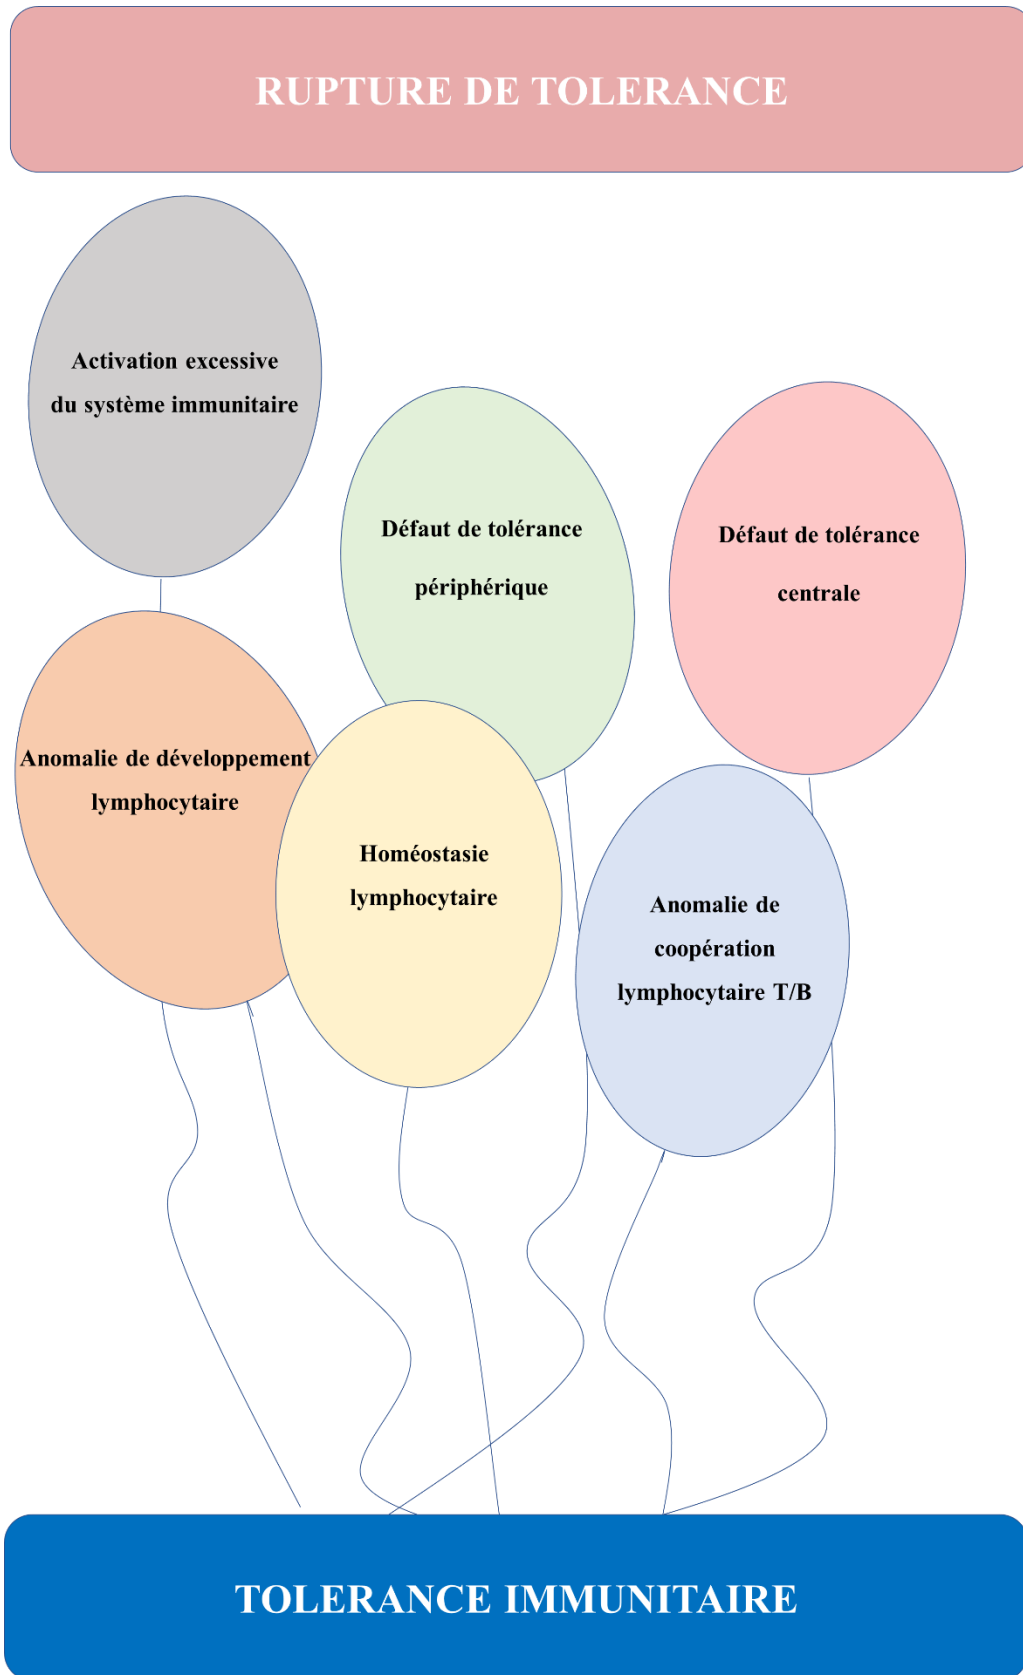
RUPTURE DE TOLERANCE

Activation excessive du système immunitaire

Défaut de tolérance périphérique

Défaut de tolérance centrale

Anomalie de développement lymphocytaire

Homéostasie lymphocytaire

Anomalie de coopération lymphocytaire T/B

TOLERANCE IMMUNITAIRE